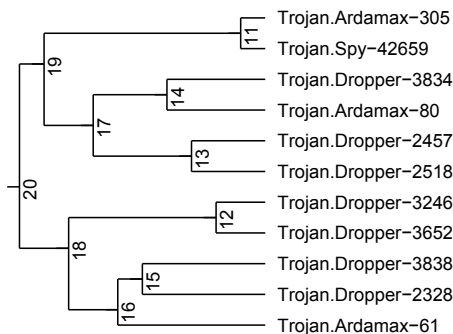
Trojan.Ardamax−305
11
Trojan.Spy−42659
19
Trojan.Dropper−3834
14
Trojan.Ardamax−80
17
Trojan.Dropper−2457
13
Trojan.Dropper−2518
20
Trojan.Dropper−3246
12
Trojan.Dropper−3652
18
Trojan.Dropper−3838
15
Trojan.Dropper−2328
16
Trojan.Ardamax−61